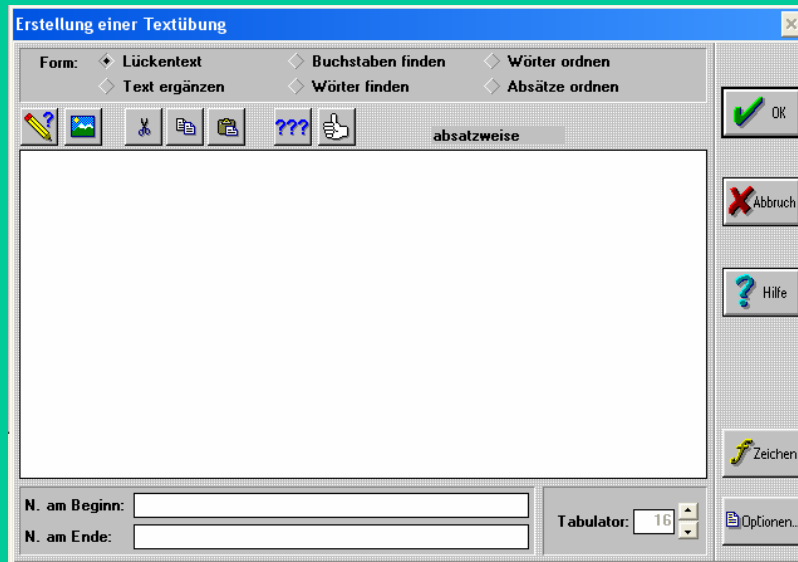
Erstellung einer Textübung

Form: Lückentext
Text ergänzen
Buchstaben finden
Wörter finden
Wörter ordnen
Absätze ordnen

???
absatzweise

OK
Abbruch
Hilfe
Zeichen
Optionen...

N. am Beginn:
N. am Ende:

Tabulator: 16